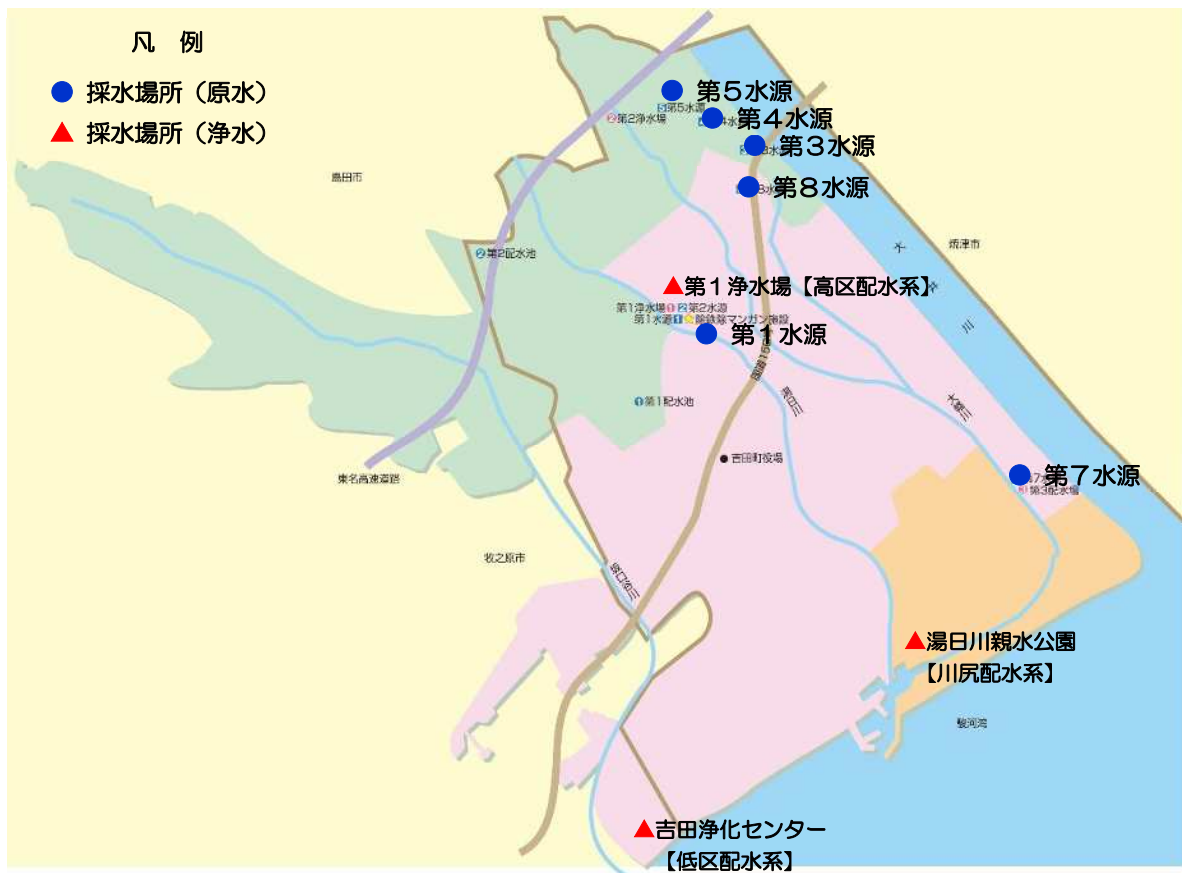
凡　例

採水場所（原水）

採水場所（浄水）

第５水源

第５水源

第２浄水場

第４水源

第３水源

第８水源

島田市

焼津市

第２配水池

大井川

第１浄水場【高区配水系】

第１浄水場　第２水源

第１水源　除鉄除マンガン施設

第１水源

国道150号

湯日川

第１配水池

大幡川

吉田町役場

東名高速道路

第７水源

第３配水場

牧之原市

坂口谷川

湯日川親水公園
【川尻配水系】

駿河湾

吉田浄化センター
【低区配水系】